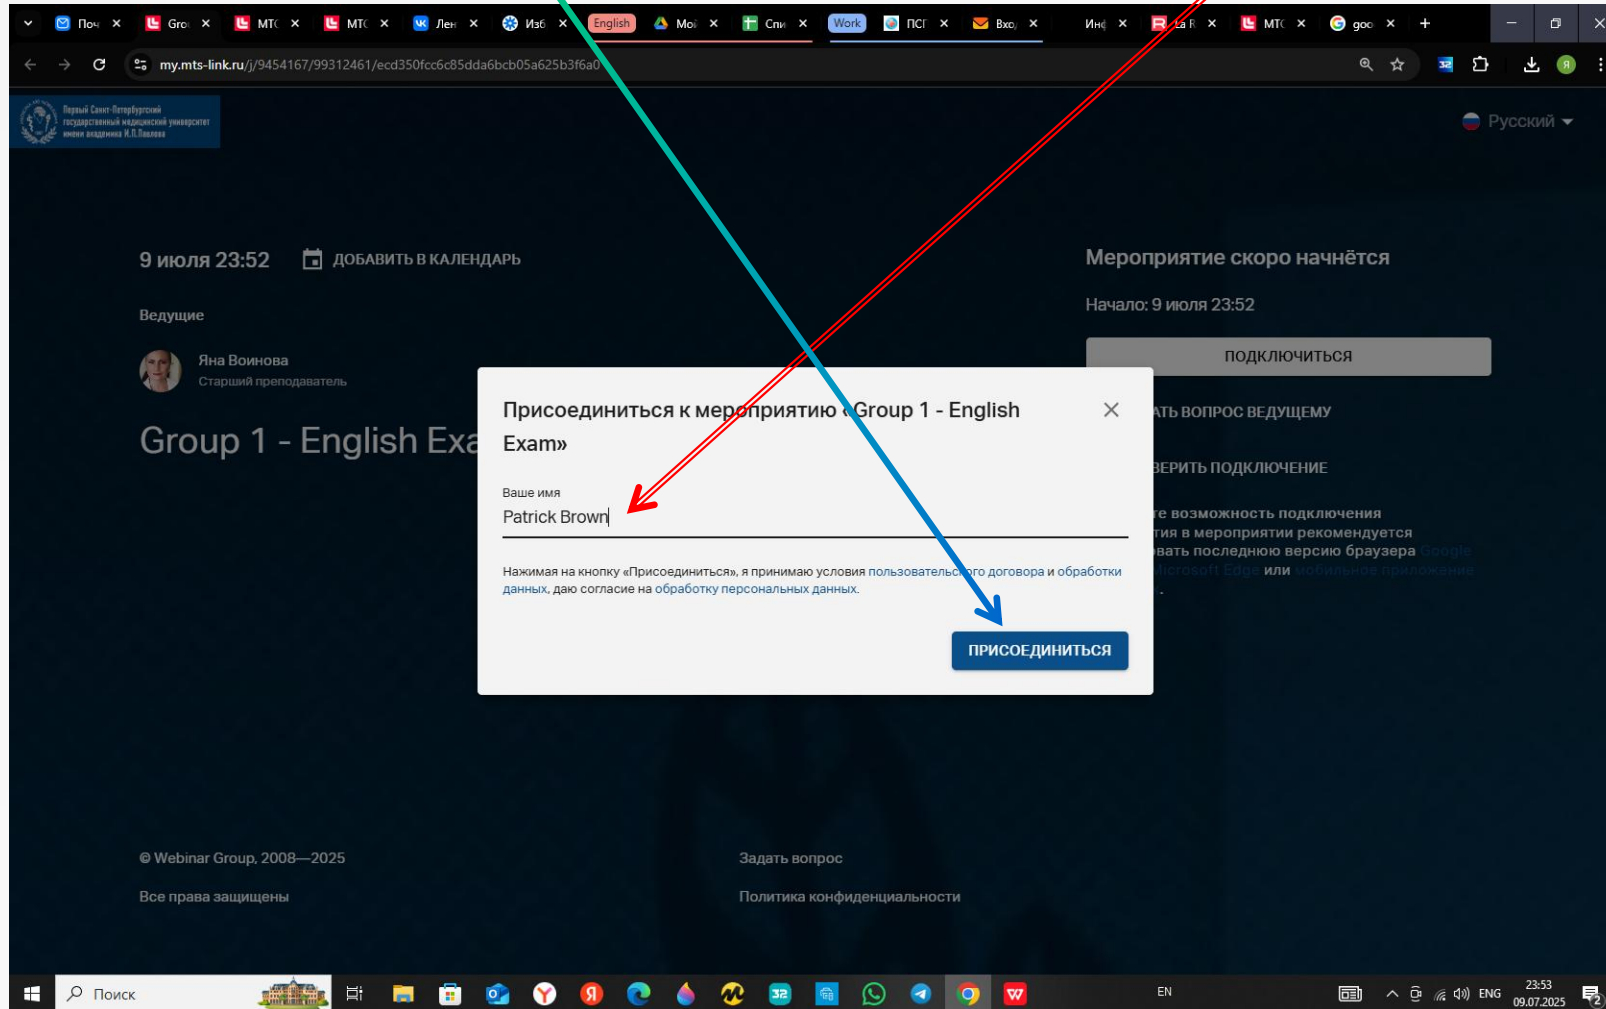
Поч Gro МТС МТС Лен Изб English Мо Спи Work ПСГ Вхо Инф La R МТС goo

my.mts-link.ru/j/9454167/99312461/ecd350fcc6c85dda6bcb05a625b3f6a0

Первый Санкт-Петербургский государственный медицинский университет имени академика И.П.Павлова

Русский

9 июля 23:52

ДОБАВИТЬ В КАЛЕНДАРЬ

Ведущие

Яна Воинова
Старший преподаватель

Group 1 - English Exa

Мероприятие скоро начнётся

Начало: 9 июля 23:52

ПОДКЛЮЧИТЬСЯ

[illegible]ТЬ ВОПРОС ВЕДУЩЕМУ

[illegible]ВЕРИТЬ ПОДКЛЮЧЕНИЕ

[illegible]те возможность подключения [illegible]тия в мероприятии рекомендуется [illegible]вать последнюю версию браузера Google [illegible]icrosoft Edge или мобильное приложение

Присоединиться к мероприятию «Group 1 - English Exam»

Ваше имя

Patrick Brown

Нажимая на кнопку «Присоединиться», я принимаю условия пользовательского договора и обработки данных, даю согласие на обработку персональных данных.

ПРИСОЕДИНИТЬСЯ

© Webinar Group, 2008—2025

Все права защищены

Задать вопрос

Политика конфиденциальности

Поиск

EN

ENG

23:53
09.07.2025